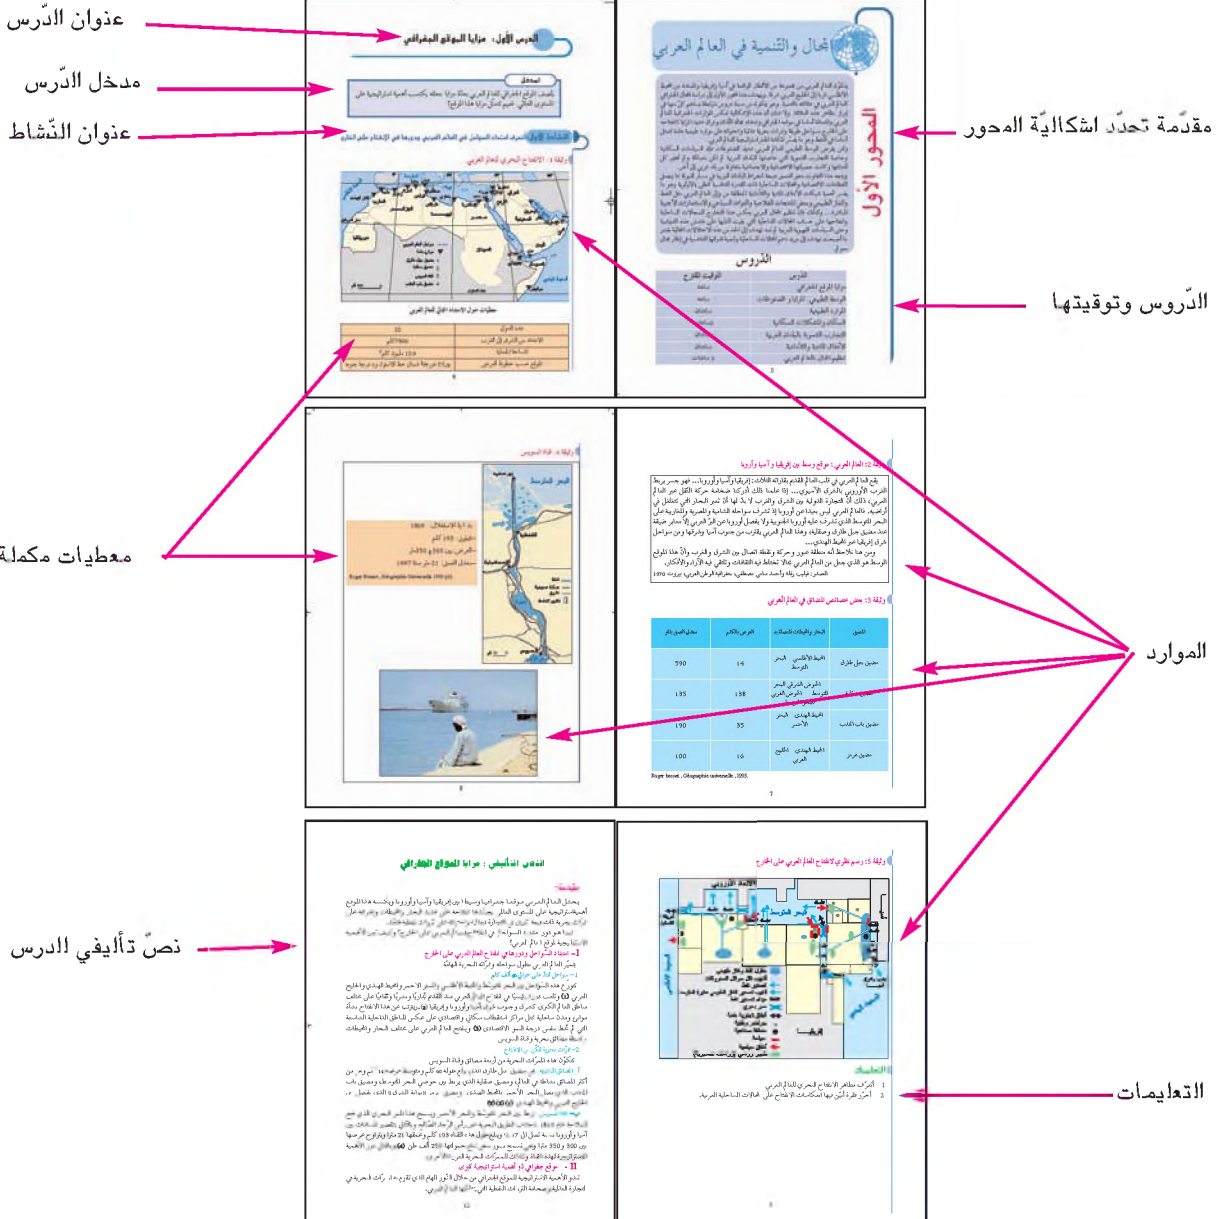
عنوان الدّرس

مدخل الدّرس

عنوان النّشاط

مقدّمة تحدّد اشكاليّة المحور

الدّروس وتوقيتها

معطيات مكملة

الموارد

نصّ تأليفي الدرس

التعليمات

الدرس الأول: مزايا الموقع الجغرافي

المجال والتنمية في العالم العربي

المحور الأول

الدروس

وثيقة 1: الانفتاح البحري للعالم العربي

وثيقة 2: العالم العربي: موقع وسط بين إفريقيا وآسيا وأوروبا

وثيقة 3: بعض خصائص المضائق في العالم العربي

| المضيق | البحار والمحيطات المتصلة | العرض بالكلم | معدل العمق بالمتر |
|---|---|---|---|
| مضيق جبل طارق | المحيط الأطلسي - البحر المتوسط | 14 | 590 |
| | | 138 | 135 |
| مضيق باب المندب | المحيط الهندي - البحر الأحمر | 35 | 190 |
| مضيق هرمز | المحيط الهندي - الخليج العربي | 16 | 100 |

Roger brunet, Géographie universelle, 1995.

وثيقة 4: قناة السويس

البحر المتوسط

Roger Brunet, Géographie Universelle 1995 p21

وثيقة 5: رسم نظري لانفتاح العالم العربي على الخارج

التعليمات

1 - أتعرّف مظاهر الانفتاح البحري للعالم العربي
2 - أحرّر فقرة أبيّن فيها إمكانات الانفتاح على الخارج

النص التأليفي: مزايا الموقع الجغرافي

مقدمة

يحتل العالم العربي موقعا جغرافيا وسيطا بين إفريقيا وآسيا وأوروبا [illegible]

1 - امتداد السواحل ودورها في انفتاح العالم العربي على الخارج

2 - مزايا نسبية للانفتاح

II - موقع جغرافي ذو أهمية استراتيجية كبرى